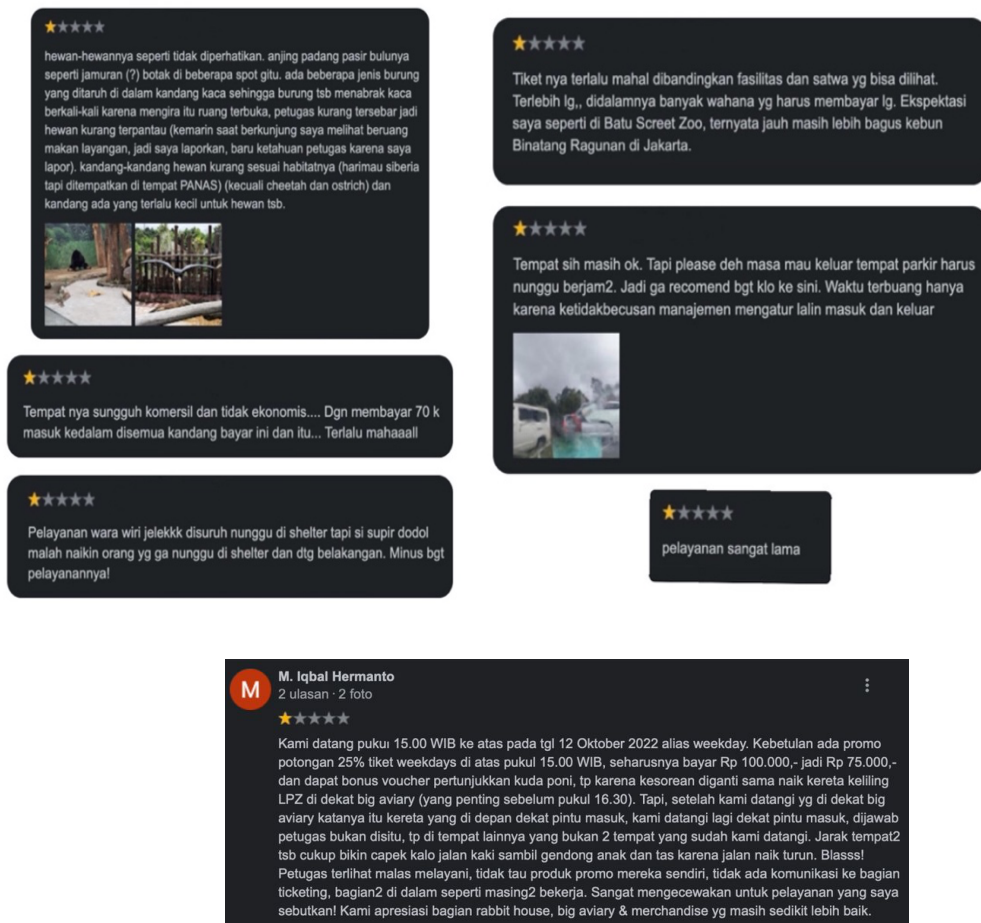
★★★★★

hewan-hewannya seperti tidak diperhatikan. anjing padang pasir bulunya seperti jamuran (?) botak di beberapa spot gitu. ada beberapa jenis burung yang ditaruh di dalam kandang kaca sehingga burung tsb menabrak kaca berkali-kali karena mengira itu ruang terbuka, petugas kurang tersebar jadi hewan kurang terpantau (kemarin saat berkunjung saya melihat beruang makan layangan, jadi saya laporkan, baru ketahuan petugas karena saya lapor). kandang-kandang hewan kurang sesuai habitatnya (harimau siberia tapi ditempatkan di tempat PANAS) (kecuali cheetah dan ostrich) dan kandang ada yang terlalu kecil untuk hewan tsb.

★★★★★

Tempat nya sungguh komersil dan tidak ekonomis.... Dgn membayar 70 k masuk kedalam disemua kandang bayar ini dan itu... Terlalu mahaaall

★★★★★

Pelayanan wara wiri jelekkk disuruh nunggu di shelter tapi si supir dodol malah naikin orang yg ga nunggu di shelter dan dtg belakangan. Minus bgt pelayanannya!

★★★★★

Tiket nya terlalu mahal dibandingkan fasilitas dan satwa yg bisa dilihat. Terlebih lg,, didalamnya banyak wahana yg harus membayar lg. Ekspektasi saya seperti di Batu Screet Zoo, ternyata jauh masih lebih bagus kebun Binatang Ragunan di Jakarta.

★★★★★

Tempat sih masih ok. Tapi please deh masa mau keluar tempat parkir harus nunggu berjam2. Jadi ga recomend bgt klo ke sini. Waktu terbuang hanya karena ketidakbecusan manajemen mengatur lalin masuk dan keluar

★★★★★

pelayanan sangat lama

M
M. Iqbal Hermanto
2 ulasan · 2 foto
⋮
★★★★★
Kami datang pukul 15.00 WIB ke atas pada tgl 12 Oktober 2022 alias weekday. Kebetulan ada promo potongan 25% tiket weekdays di atas pukul 15.00 WIB, seharusnya bayar Rp 100.000,- jadi Rp 75.000,- dan dapat bonus voucher pertunjukkan kuda poni, tp karena kesorean diganti sama naik kereta keliling LPZ di dekat big aviary (yang penting sebelum pukul 16.30). Tapi, setelah kami datangi yg di dekat big aviary katanya itu kereta yang di depan dekat pintu masuk, kami datangi lagi dekat pintu masuk, dijawab petugas bukan disitu, tp di tempat lainnya yang bukan 2 tempat yang sudah kami datangi. Jarak tempat2 tsb cukup bikin capek kalo jalan kaki sambil gendong anak dan tas karena jalan naik turun. Blasss! Petugas terlihat malas melayani, tidak tau produk promo mereka sendiri, tidak ada komunikasi ke bagian ticketing, bagian2 di dalam seperti masing2 bekerja. Sangat mengecewakan untuk pelayanan yang saya sebutkan! Kami apresiasi bagian rabbit house, big aviary & merchandise yg masih sedikit lebih baik.